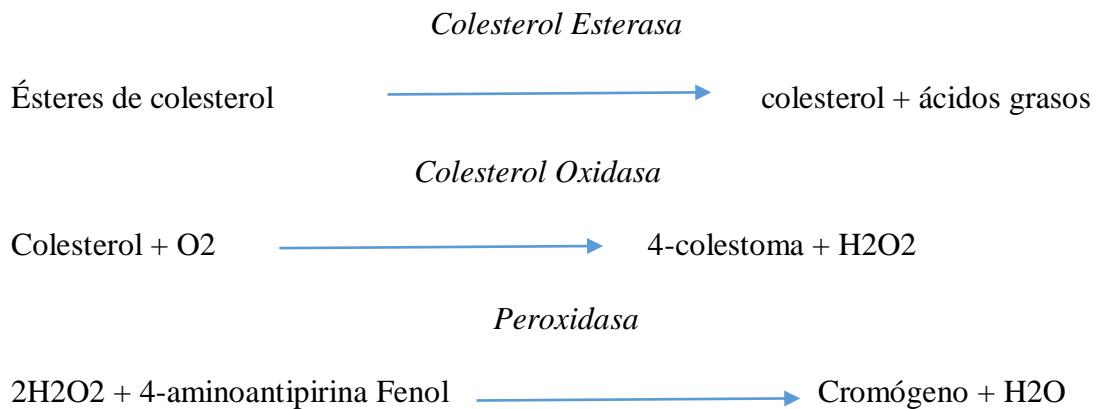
Colesterol Esterasa

Ésteres de colesterol $\rightarrow$ colesterol + ácidos grasos

Colesterol Oxidasa

Colesterol + O2 $\rightarrow$ 4-colestoma + H2O2

Peroxidasa

2H2O2 + 4-aminoantipirina Fenol $\rightarrow$ Cromógeno + H2O